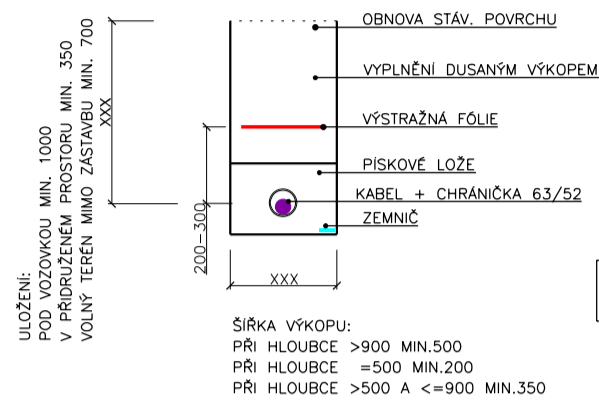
OBNOVA STÁV. POVRCHU

VYPLNĚNÍ DUSANÝM VÝKOPEM

VÝSTRAŽNÁ FÓLIE

PÍSKOVÉ LOŽE

KABEL + CHRÁNIČKA 63/52

ZEMNIČ

XXX

200–300

XXX

ULOŽENÍ:
POD VOZOVKOU MIN. 1000
V PŘIDRUŽENÉM PROSTORU MIN. 350
VOLNÝ TERÉN MIMO ZÁSTAVBU MIN. 700

ŠÍŘKA VÝKOPU:
PŘI HLOUBCE >900 MIN.500
PŘI HLOUBCE =500 MIN.200
PŘI HLOUBCE >500 A <=900 MIN.350